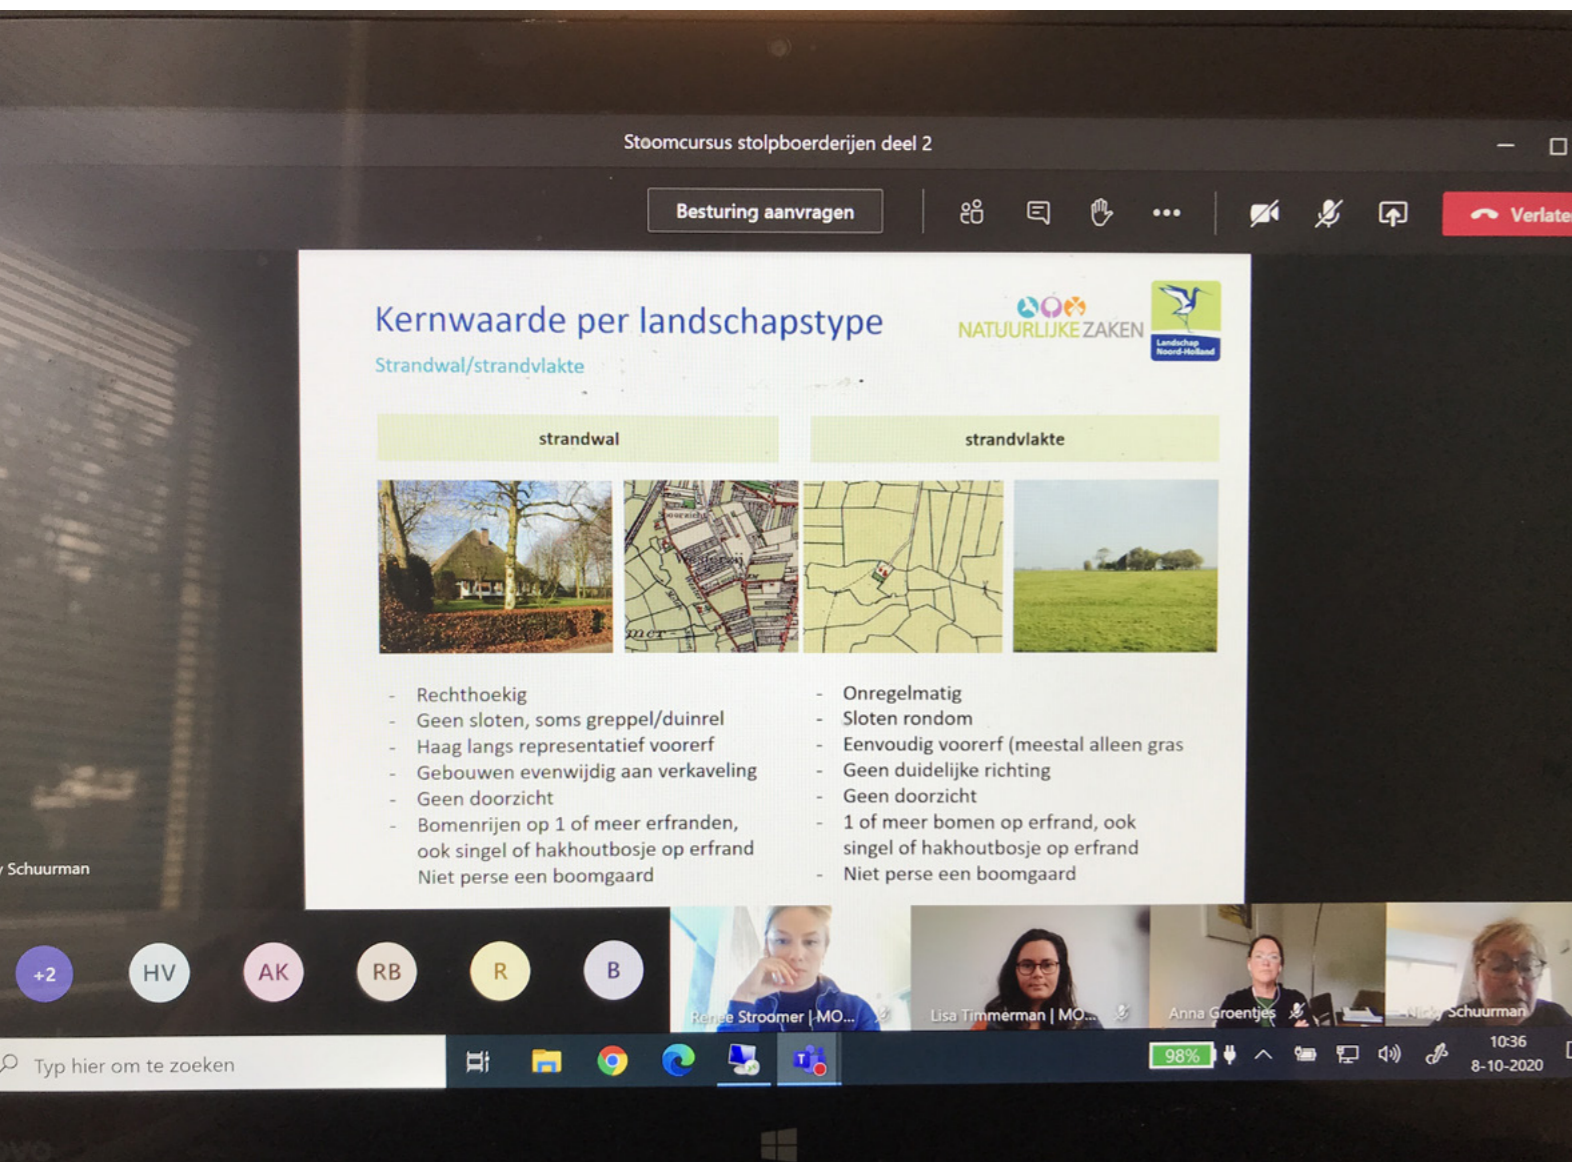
Stoomcursus stolpboerderijen deel 2

Besturing aanvragen

Verlate

Kernwaarde per landschapstype

Strandwal/strandvlakte

NATUURLIJKE ZAKEN

Landschap Noord-Holland

| strandwal | strandvlakte |
|---|---|

mer

- Rechthoekig
- Geen sloten, soms greppel/duinrel
- Haag langs representatief voorerf
- Gebouwen evenwijdig aan verkaveling
- Geen doorzicht
- Bomenrijen op 1 of meer erfranden, ook singel of hakhoutbosje op erfrand
Niet perse een boomgaard

- Onregelmatig
- Sloten rondom
- Eenvoudig voorerf (meestal alleen gras
- Geen duidelijke richting
- Geen doorzicht
- 1 of meer bomen op erfrand, ook singel of hakhoutbosje op erfrand
- Niet perse een boomgaard

Schuurman

+2 HV AK RB R B

Renee Stroomer | MO...

Lisa Timmerman | MO...

Anna Groentjes

Nicky Schuurman

Typ hier om te zoeken

98%

10:36
8-10-2020